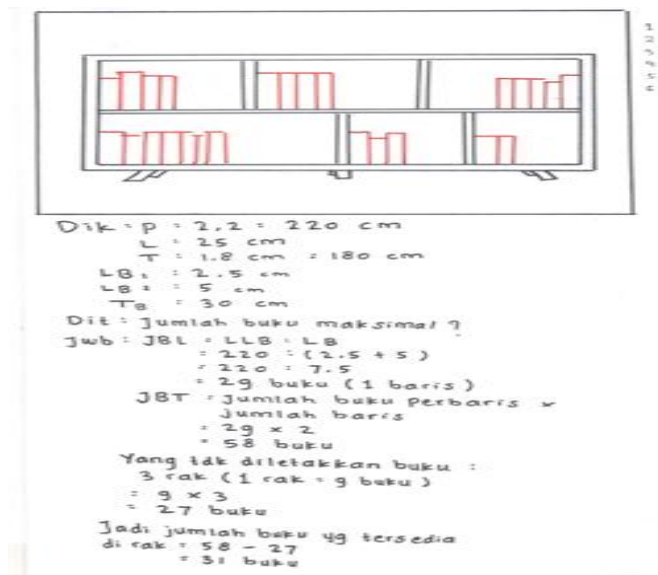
Dik : p : 2,2 : 220 cm
L : 25 cm
T : 1.8 cm : 180 cm
LB₁ : 2.5 cm
LB : 5 cm
T_B : 30 cm
Dit : Jumlah buku maksimal ?
Jwb : JBL = LLB : LB
= 220 : (2.5 + 5)
= 220 : 7.5
= 29 buku (1 baris)
JBT = Jumlah buku perbaris x Jumlah baris
= 29 x 2
= 58 buku
Yang tdk diletakkan buku :
3 rak (1 rak = 9 buku)
= 9 x 3
= 27 buku
Jadi jumlah buku yg tersedia di rak = 58 - 27
= 31 buku